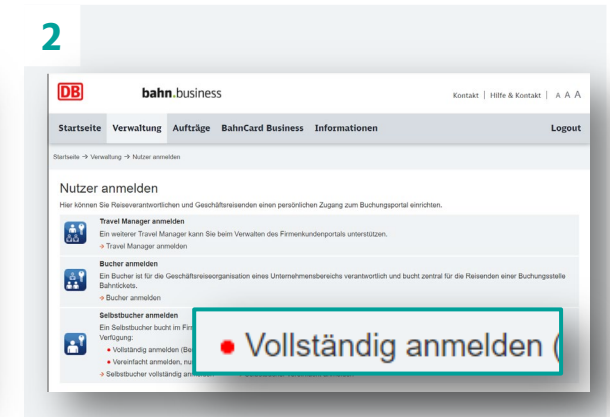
2

DB bahn.business

Kontakt | Hilfe & Kontakt | A A A

Startseite Verwaltung Aufträge BahnCard Business Informationen Logout

Startseite → Verwaltung → Nutzer anmelden

Nutzer anmelden

Hier können Sie Reiseverantwortlichen und Geschäftsreisenden einen persönlichen Zugang zum Buchungsportal einrichten.

Travel Manager anmelden

Ein weiterer Travel Manager kann Sie beim Verwalten des Firmenkundenportals unterstützen.

→ Travel Manager anmelden

Bucher anmelden

Ein Bucher ist für die Geschäftsreiseorganisation eines Unternehmensbereichs verantwortlich und bucht zentral für die Reisenden einer Buchungsstelle Bahntickets.

→ Bucher anmelden

Selbstbucher anmelden

Ein Selbstbucher bucht im Fir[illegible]

Verfügung:

• Vollständig anmelden (Be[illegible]

• Vereinfacht anmelden, nu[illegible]

→ Selbstbucher vollständig an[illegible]

• Vollständig anmelden ([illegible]